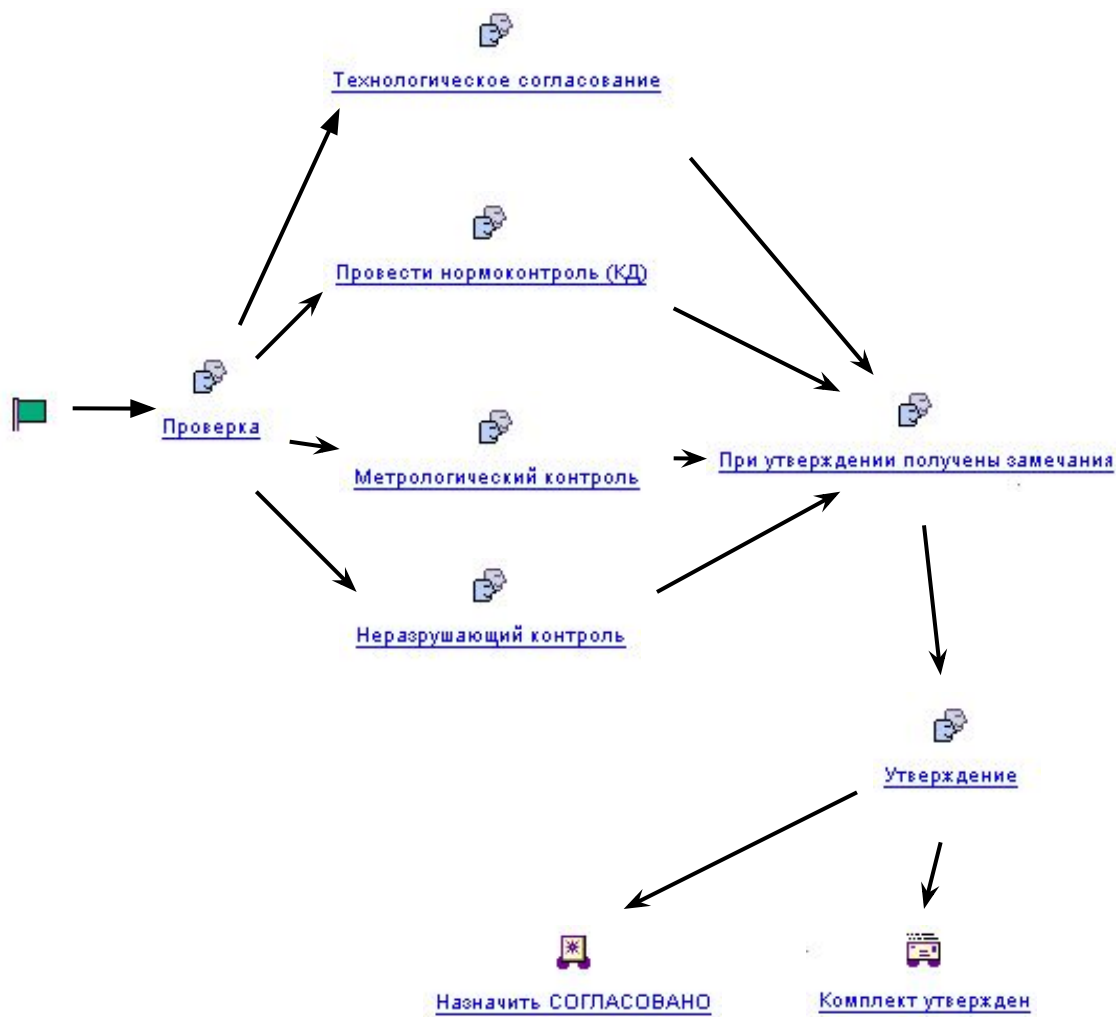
Технологическое согласование

Провести нормоконтроль (КД)

Проверка

Метрологический контроль

При утверждении получены замечания

Неразрушающий контроль

Утверждение

Назначить СОГЛАСОВАНО

Комплект утвержден